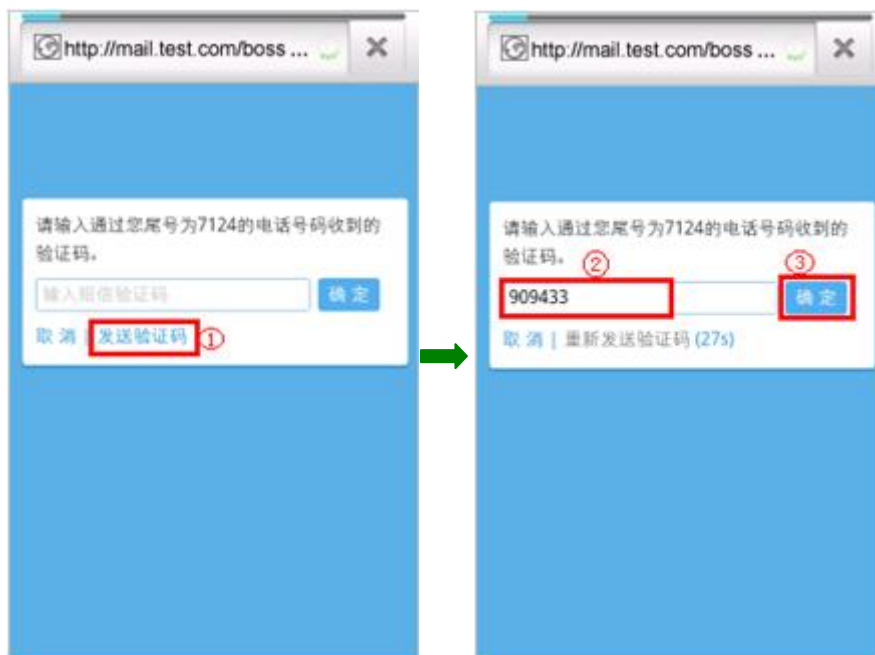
http://mail.test.com/boss ...

请输入通过您尾号为7124的电话号码收到的验证码。

输入短信验证码

确 定

取 消 | 发送验证码 ①

http://mail.test.com/boss ...

请输入通过您尾号为7124的电话号码收到的验证码。

②

909433

③

确 定

取 消 | 重新发送验证码 (27s)